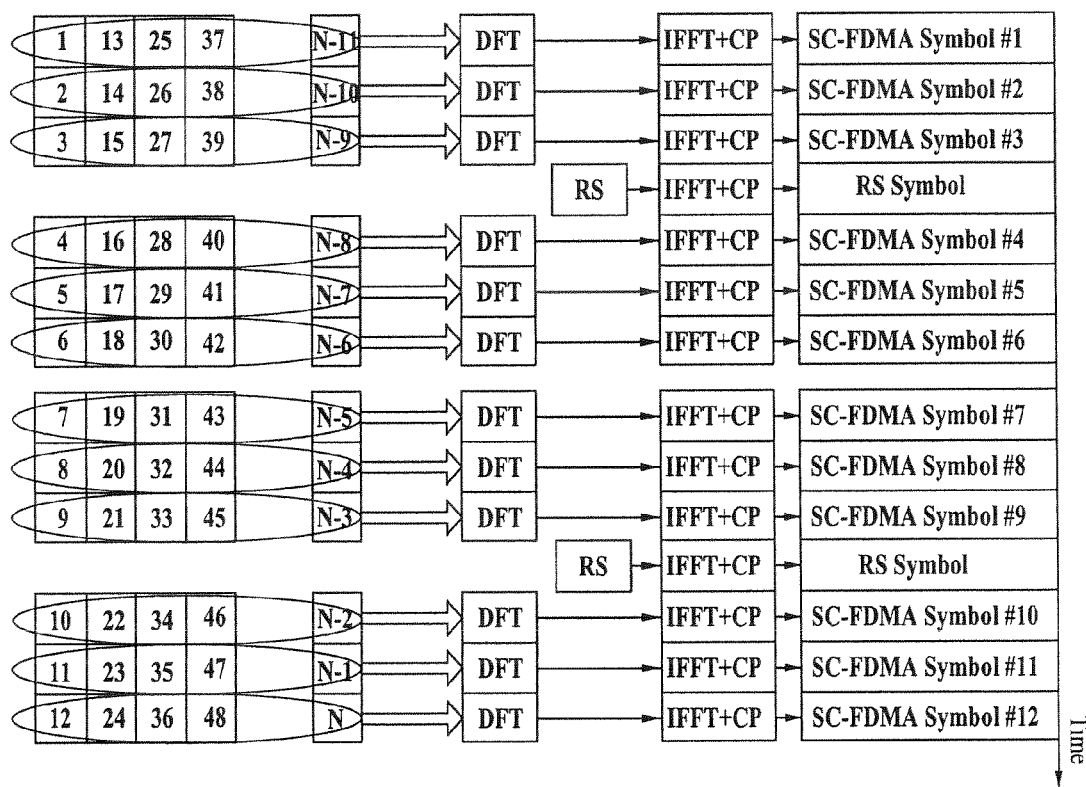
1 13 25 37 N-11 DFT IFFT+CP SC-FDMA Symbol #1
2 14 26 38 N-10 DFT IFFT+CP SC-FDMA Symbol #2
3 15 27 39 N-9 DFT IFFT+CP SC-FDMA Symbol #3
RS IFFT+CP RS Symbol
4 16 28 40 N-8 DFT IFFT+CP SC-FDMA Symbol #4
5 17 29 41 N-7 DFT IFFT+CP SC-FDMA Symbol #5
6 18 30 42 N-6 DFT IFFT+CP SC-FDMA Symbol #6
7 19 31 43 N-5 DFT IFFT+CP SC-FDMA Symbol #7
8 20 32 44 N-4 DFT IFFT+CP SC-FDMA Symbol #8
9 21 33 45 N-3 DFT IFFT+CP SC-FDMA Symbol #9
RS IFFT+CP RS Symbol
10 22 34 46 N-2 DFT IFFT+CP SC-FDMA Symbol #10
11 23 35 47 N-1 DFT IFFT+CP SC-FDMA Symbol #11
12 24 36 48 N DFT IFFT+CP SC-FDMA Symbol #12
Time